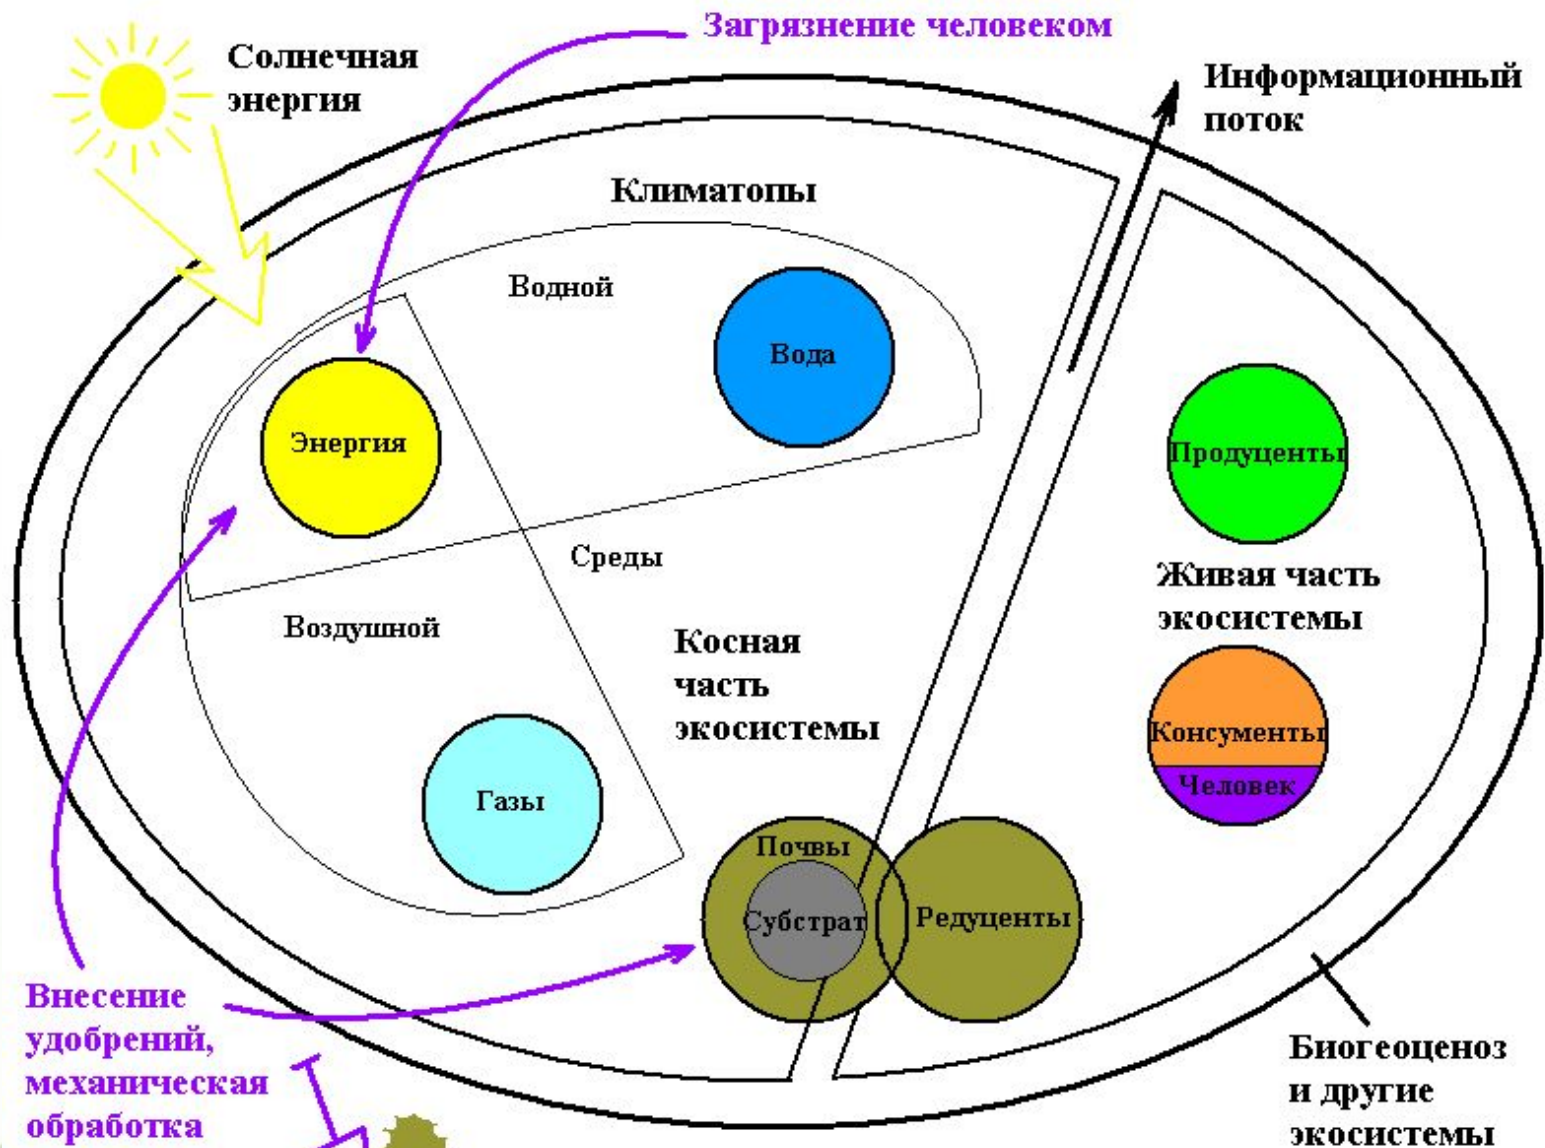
Загрязнение человеком

Солнечная энергия

Информационный поток

Климатопы

Водной

Вода

Энергия

Продуценты

Среды

Живая часть экосистемы

Воздушной

Косная часть экосистемы

Консументы

Человек

Газы

Почвы

Субстрат

Редуценты

Внесение удобрений, механическая обработка

Биогеоценоз и другие экосистемы